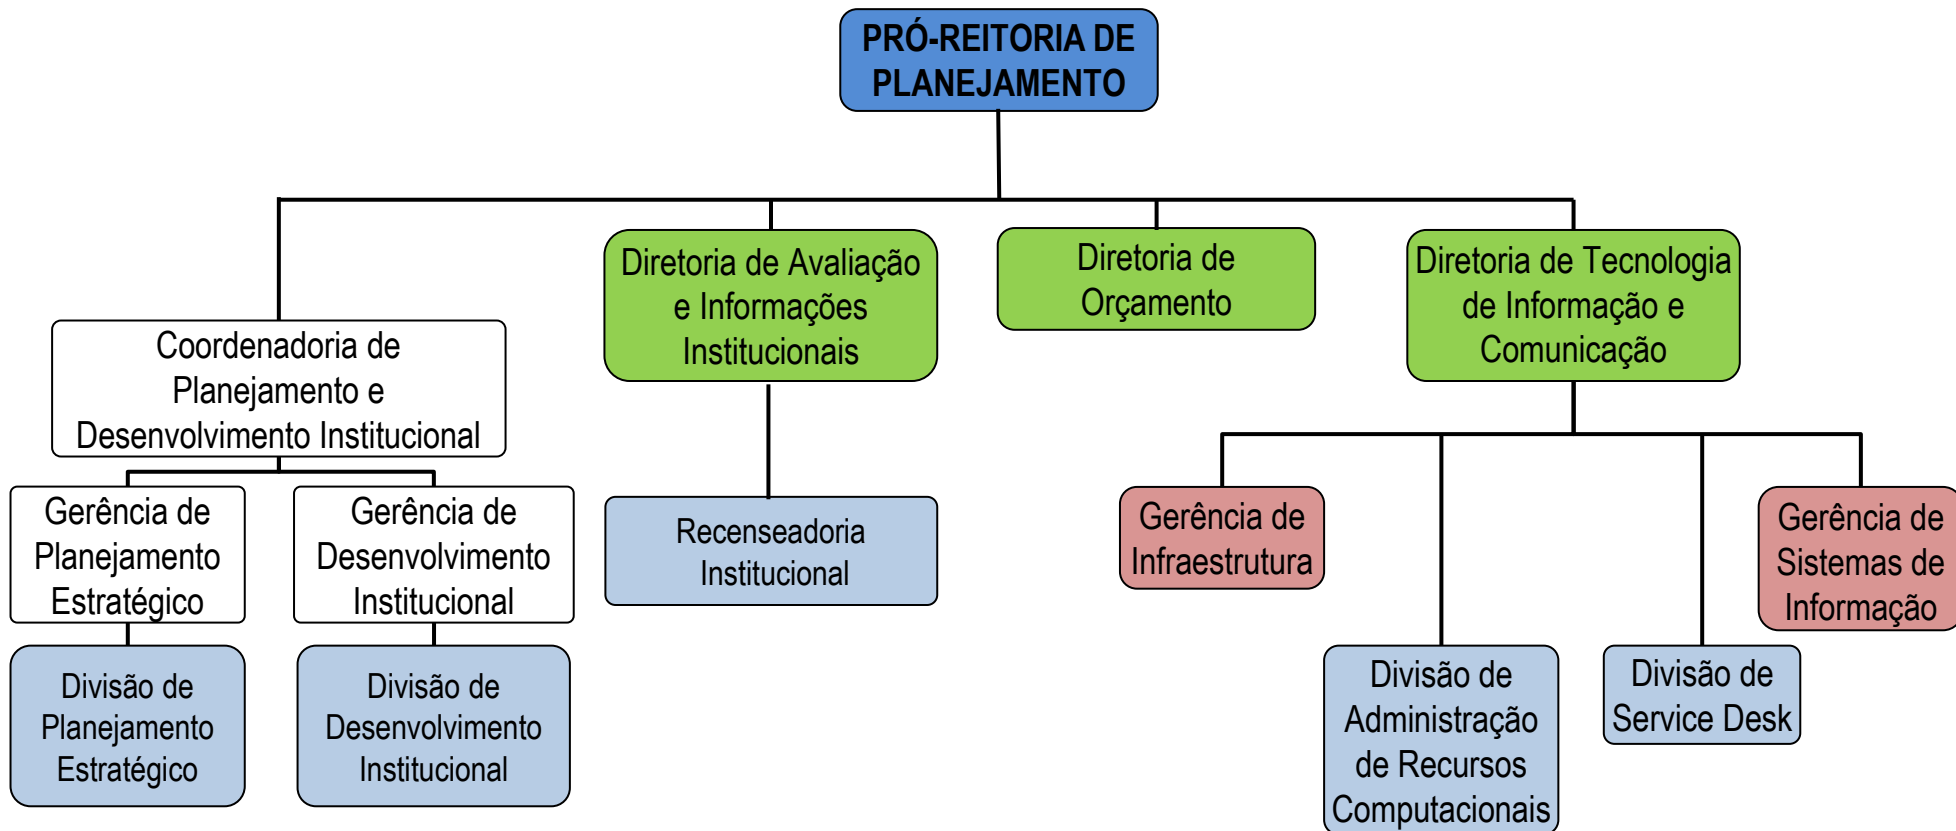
PRÓ-REITORIA DE PLANEJAMENTO

Coordenadoria de Planejamento e Desenvolvimento Institucional

Diretoria de Avaliação e Informações Institucionais

Diretoria de Orçamento

Diretoria de Tecnologia de Informação e Comunicação

Gerência de Planejamento Estratégico

Gerência de Desenvolvimento Institucional

Recenseadoria Institucional

Gerência de Infraestrutura

Gerência de Sistemas de Informação

Divisão de Planejamento Estratégico

Divisão de Desenvolvimento Institucional

Divisão de Administração de Recursos Computacionais

Divisão de Service Desk